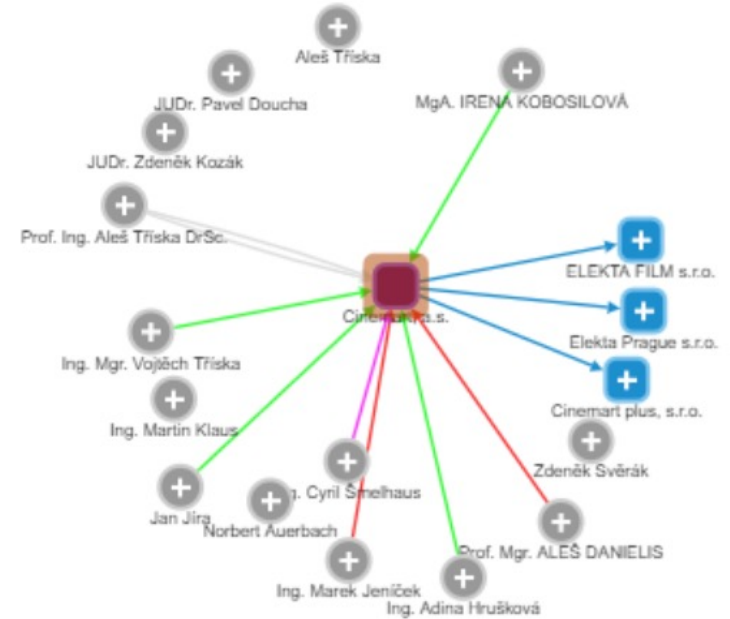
Aleš Tříska

JUDr. Pavel Doucha

MgA. IRENA KOBOSILOVÁ

JUDr. Zdeněk Kozák

Prof. Ing. Aleš Tříska DrSc.

ELEKTA FILM s.r.o.

Cine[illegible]a.s.

Elekta Prague s.r.o.

Ing. Mgr. Vojtěch Tříska

Cinemart plus, s.r.o.

Ing. Martin Klaus

Zdeněk Svěrák

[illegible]g. Cyril Šmelhaus

Jan Jíra

Norbert Auerbach

Prof. Mgr. ALEŠ DANIELIS

Ing. Marek Jeníček

Ing. Adina Hrušková